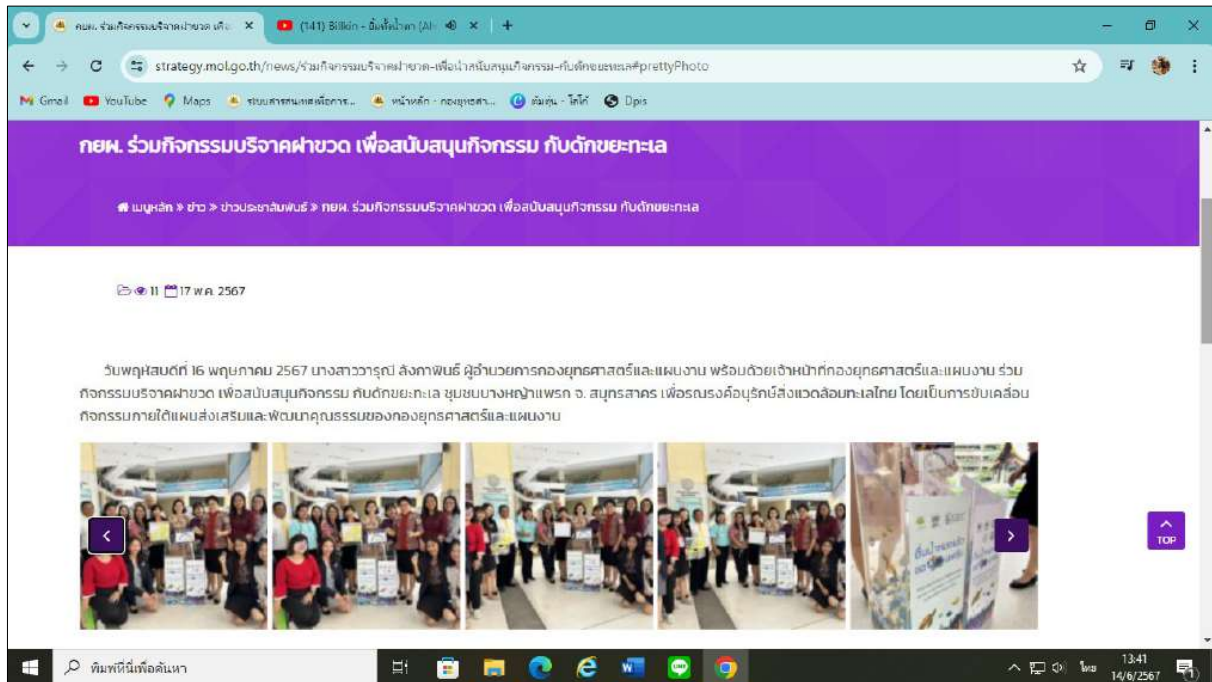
กยผ. ร่วมกิจกรรมบริจาคฝาขวด เพื่อ ×
(141) Billkin - ยิ้มทั้งน้ำตา (Al ×
+

strategy.mol.go.th/news/ร่วมกิจกรรมบริจาคฝาขวด-เพื่อนำสนับสนุนกิจกรรม-กับดักขยะทะเล#prettyPhoto

Gmail YouTube Maps ระบบสารสนเทศเพื่อการ... หน้าหลัก - กองยุทธศา... ต้มตุ๋น - โกโก้ Dpis

กยผ. ร่วมกิจกรรมบริจาคฝาขวด เพื่อสนับสนุนกิจกรรม กับดักขยะทะเล

เมนูหลัก » ข่าว » ข่าวประชาสัมพันธ์ » กยผ. ร่วมกิจกรรมบริจาคฝาขวด เพื่อสนับสนุนกิจกรรม กับดักขยะทะเล

11 17 พ.ค. 2567

วันพฤหัสบดีที่ 16 พฤษภาคม 2567 นางสาววารุณี ลังกาพินธุ์ ผู้อำนวยการกองยุทธศาสตร์และแผนงาน พร้อมด้วยเจ้าหน้าที่กองยุทธศาสตร์และแผนงาน ร่วมกิจกรรมบริจาคฝาขวด เพื่อสนับสนุนกิจกรรม กับดักขยะทะเล ชุมชนบางหญ้าแพรก จ. สมุทรสาคร เพื่อรณรงค์อนุรักษ์สิ่งแวดล้อมทะเลไทย โดยเป็นการขับเคลื่อนกิจกรรมภายใต้แผนส่งเสริมและพัฒนาคุณธรรมของกองยุทธศาสตร์และแผนงาน

TOP

พิมพ์ที่นี่เพื่อค้นหา

ไทย 13:41 14/6/2567